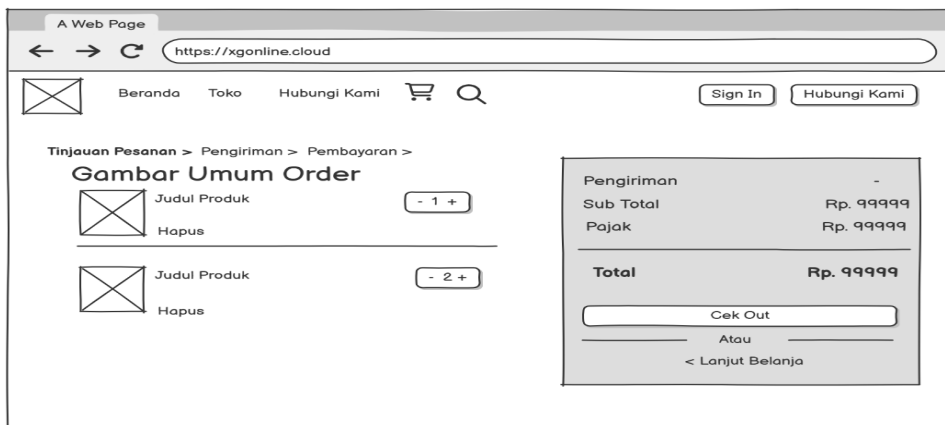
A Web Page

https://xgonline.cloud

Beranda Toko Hubungi Kami

Sign In Hubungi Kami

Tinjauan Pesanan > Pengiriman > Pembayaran >

Gambar Umum Order

Judul Produk

- 1 +

Hapus

Judul Produk

- 2 +

Hapus

| | |
|---|---|
| Pengiriman | - |
| Sub Total | Rp. 99999 |
| Pajak | Rp. 99999 |
| Total | Rp. 99999 |

Cek Out

Atau

< Lanjut Belanja